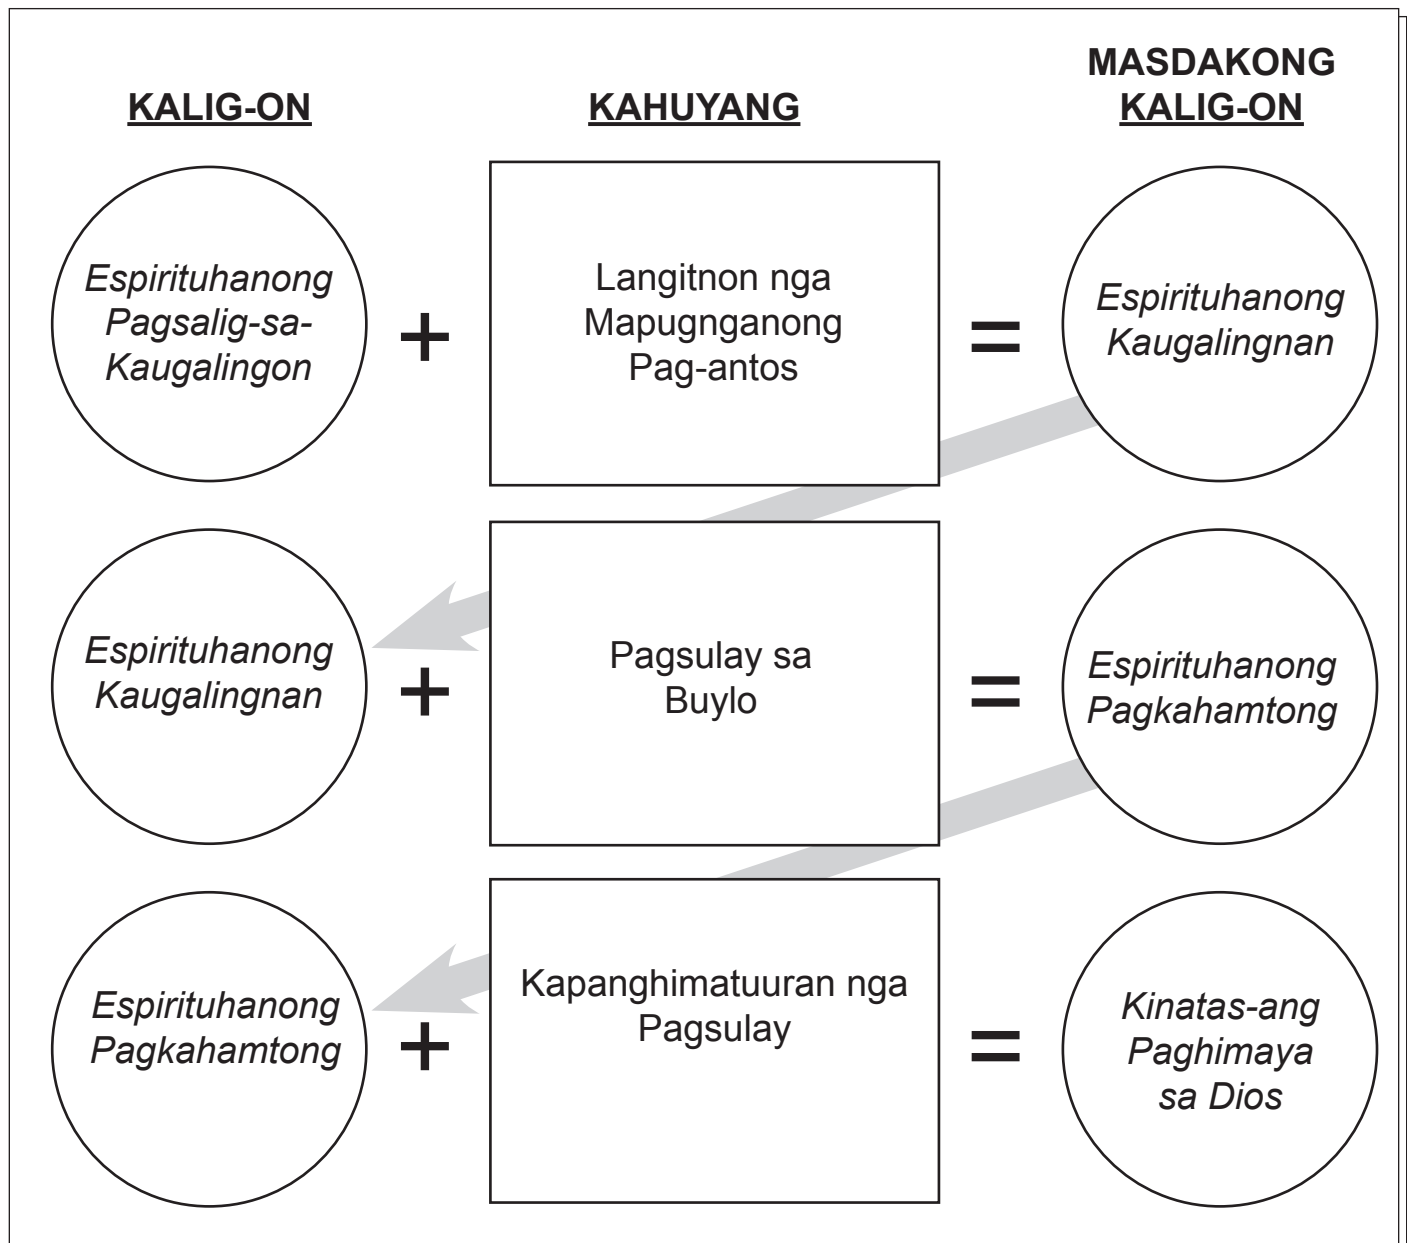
KALIG-ON

KAHUYANG

MASDAKONG KALIG-ON

Espirituhanong Pagsalig-sa-Kaugalingon + Langitnon nga Mapugnganong Pag-antos = Espirituhanong Kaugalingnan

Espirituhanong Kaugalingnan + Pagsulay sa Buylo = Espirituhanong Pagkahamtong

Espirituhanong Pagkahamtong + Kapanghimatuuran nga Pagsulay = Kinatas-ang Paghimaya sa Dios